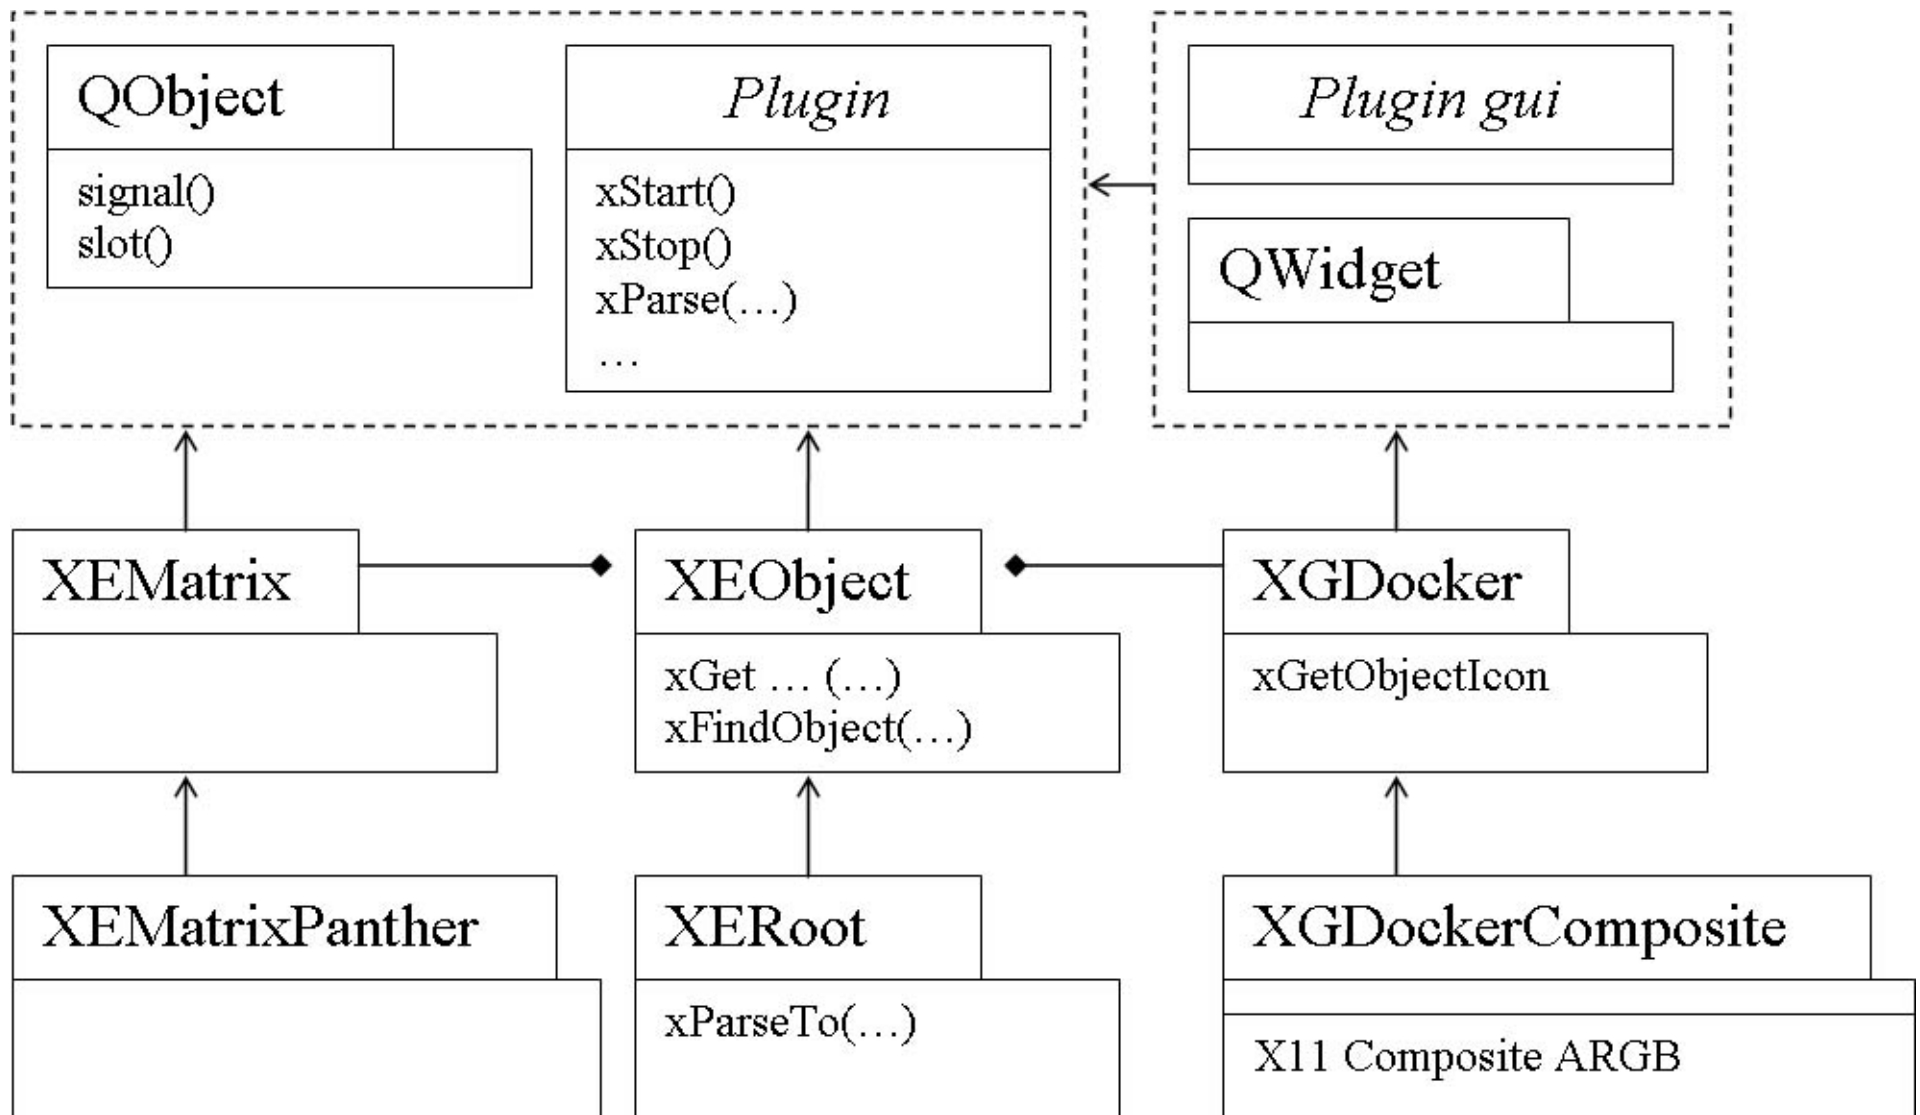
QObject

signal()
slot()

Plugin

xStart()
xStop()
xParse(…)
…

Plugin gui

QWidget

XEMatrix

XEObject

xGet … (…)
xFindObject(…)

XGDocker

xGetObjectIcon

XEMatrixPanther

XERoot

xParseTo(…)

XGDockerComposite

X11 Composite ARGB